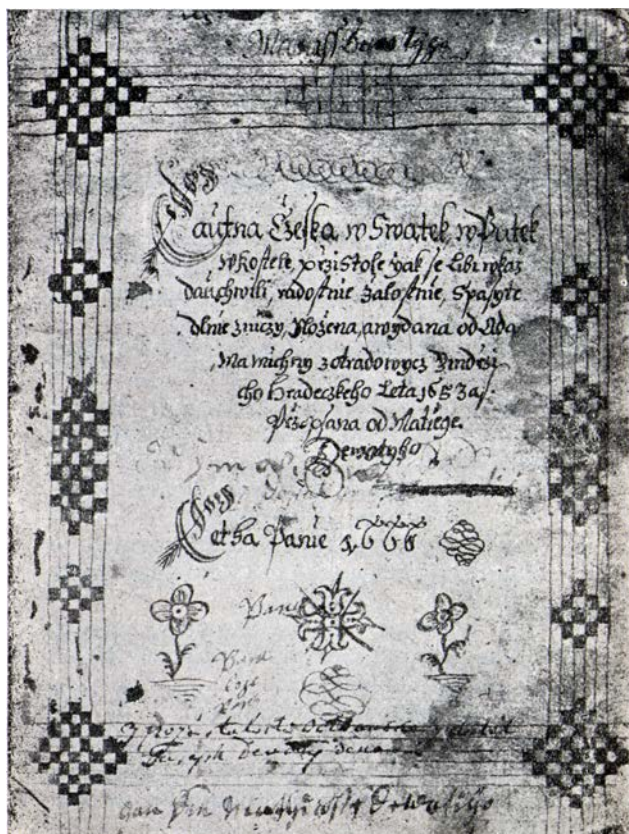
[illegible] 1790

Kancyonal

Cantna Česka w Swatek w Wssedni Den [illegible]

Kancyonal Česka w Swatek w Patek wKostele, prziстоsse gak se Libi wssaj dauchowni, radostnie žalostnie, Spasytedlnie zmuzy, složena, a wydana od Adama Michny z Otradowycz Gindřichohradeckeho Leta 1653 a/ Přepsana od Matiege Dewatyho

Jm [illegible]

Letha Panie 1766

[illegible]

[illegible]

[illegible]

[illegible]

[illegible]